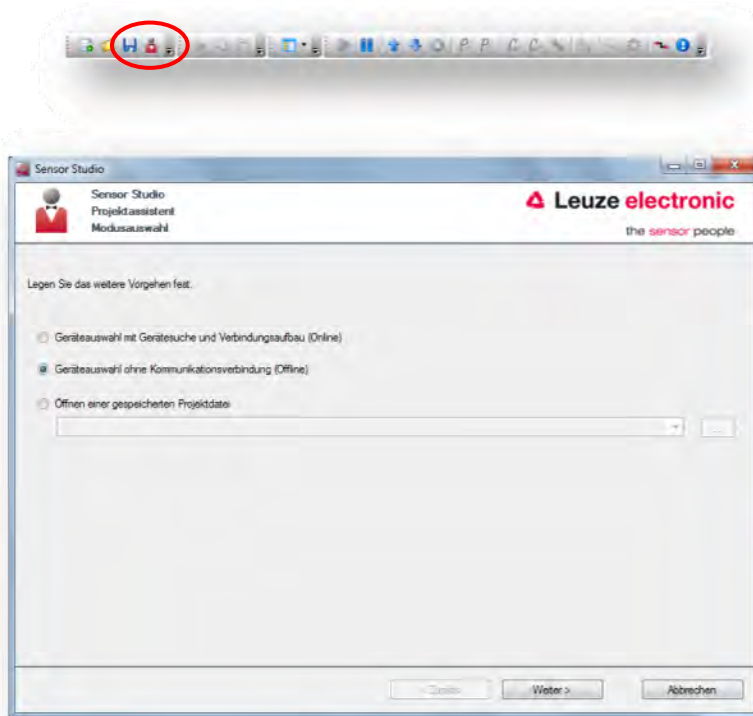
Sensor Studio

Sensor Studio
Projektassistent
Modusauswahl

Leuze electronic
the sensor people

Legen Sie das weitere Vorgehen fest.

Geräteauswahl mit Gerätesuche und Verbindungsaufbau (Online)

Geräteauswahl ohne Kommunikationsverbindung (Offline)

Öffnen einer gespeicherten Projektdatei

...

< Zurück
Weiter >
Abbrechen